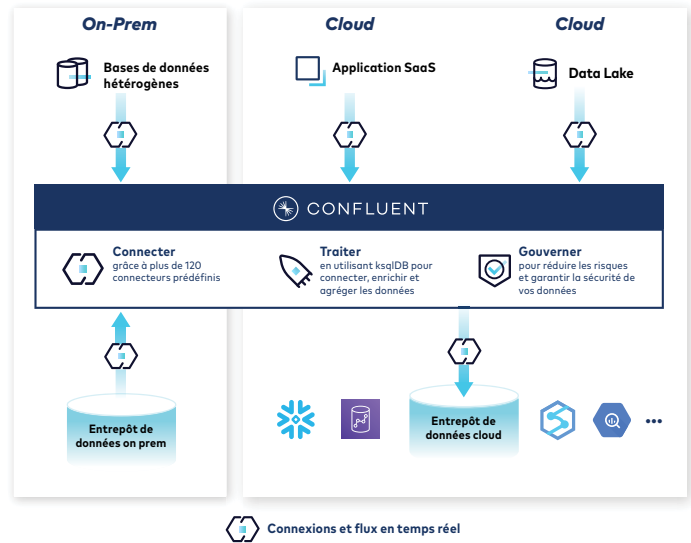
On-Prem

Cloud

Cloud

Bases de données hétérogènes

Application SaaS

Data Lake

CONFLUENT

Connecter
grâce à plus de 120 connecteurs prédéfinis

Traiter
en utilisant ksqlDB pour connecter, enrichir et agréger les données

Gouverner
pour réduire les risques et garantir la sécurité de vos données

Entrepôt de données on prem

Entrepôt de données cloud

...

Connexions et flux en temps réel